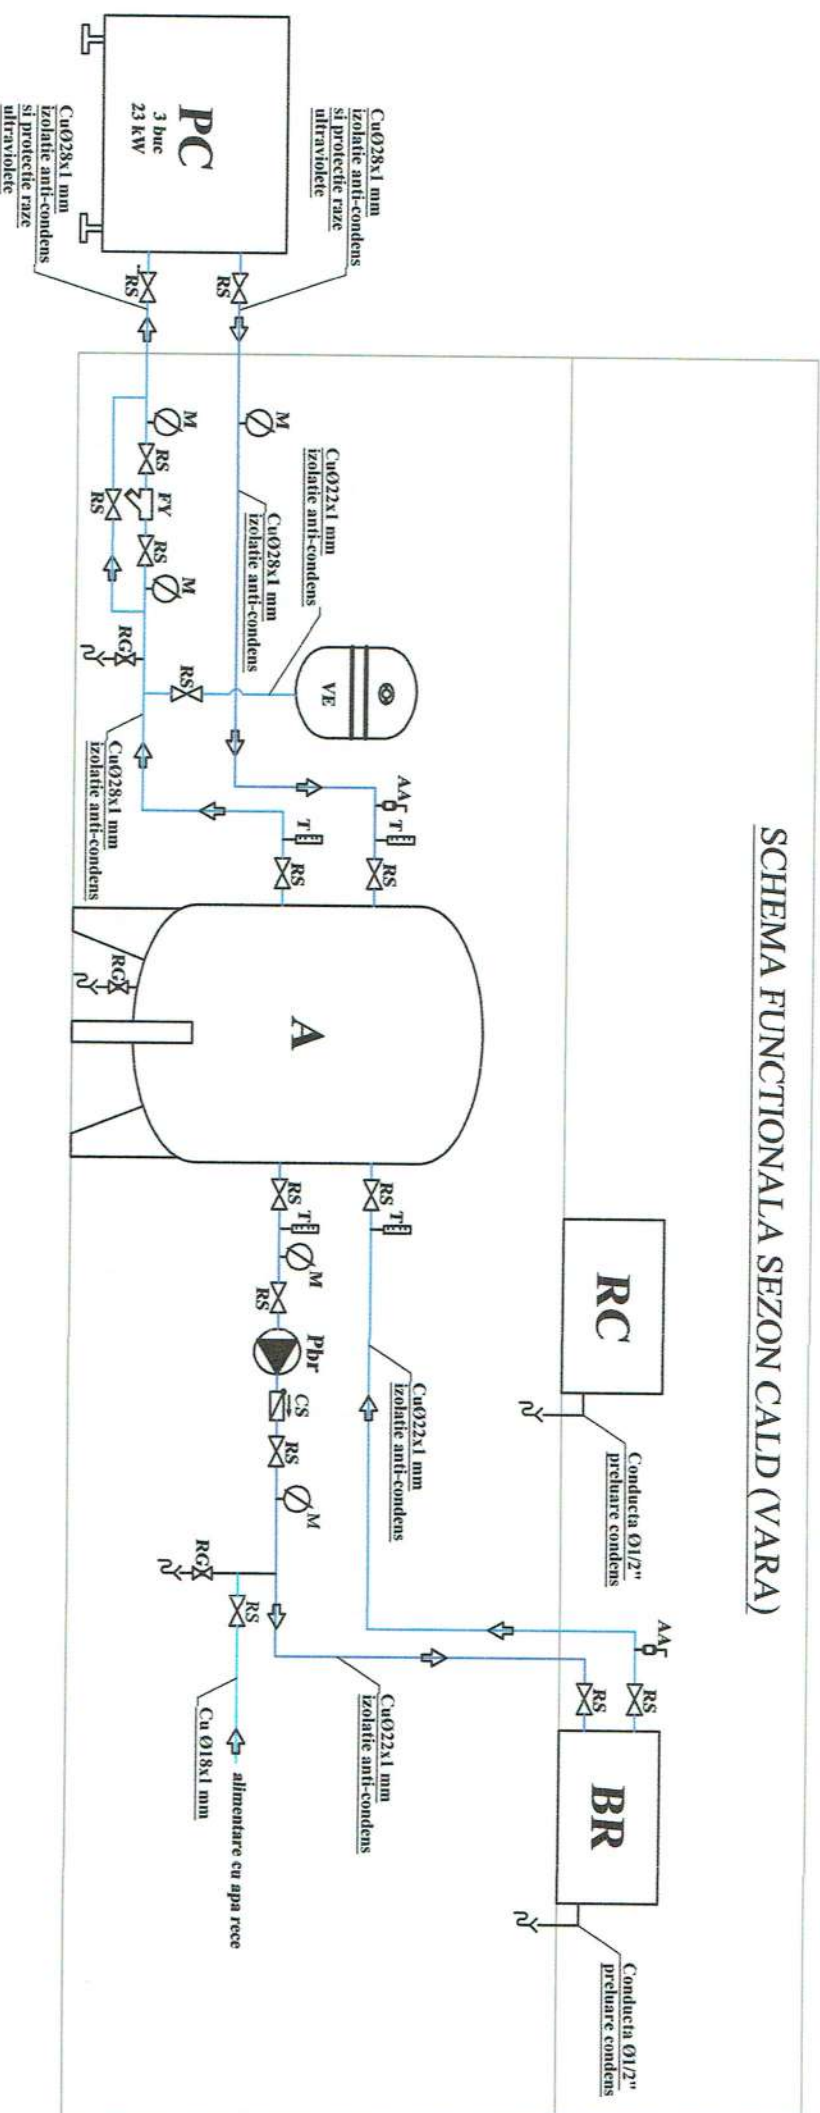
SCHEMA FUNCTIONALA SEZON CALD (VARA)

PC
3 buc
23 kW

CuØ28x1 mm
izolatie anti-condens
si protectie raze
ultraviolete

CuØ28x1 mm
izolatie anti-condens
si protectie raze
ultraviolete

RS
RS
M
M
RS
FY
RS
RS
M
RG
RS

CuØ22x1 mm
izolatie anti-condens

CuØ28x1 mm
izolatie anti-condens

VE

CuØ28x1 mm
izolatie anti-condens

AA
T
RS
T
RS

A

RG

RC

Conducta Ø1/2"
preluare condens

RS
T
RS
T
M
RS
Pbr
CS
RS
M

CuØ22x1 mm
izolatie anti-condens

RG
RS

AA
RS
RS

CuØ22x1 mm
izolatie anti-condens

Cu Ø18x1 mm

alimentare cu apa rece

BR

Conducta Ø1/2"
preluare condens